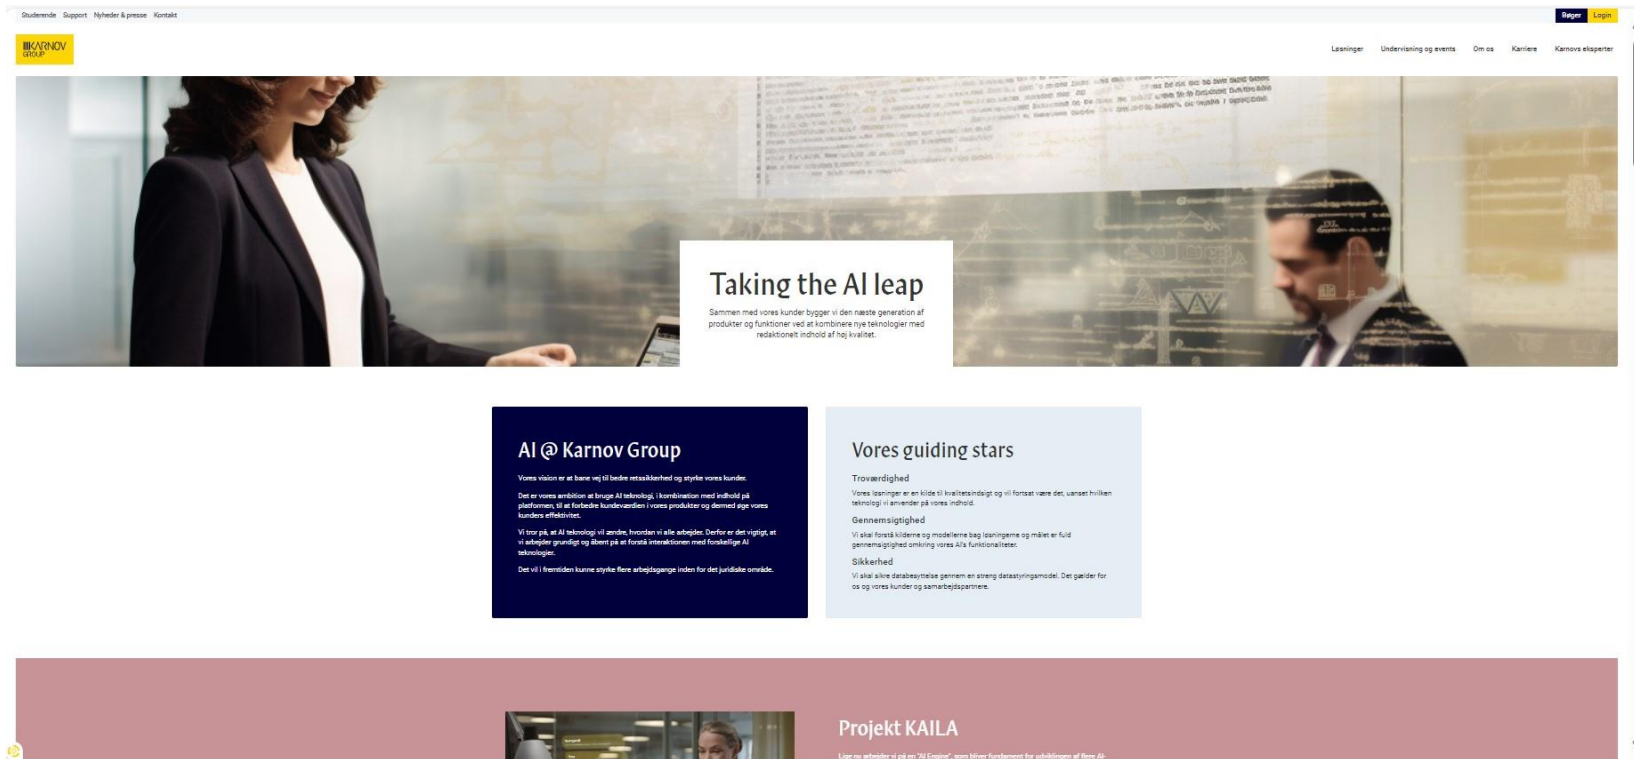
Studerende Support Nyheder & presse Kontakt

Bøger Login

KARNOV GROUP

Løsninger Undervisning og events Om os Karriere Karnovs eksperter

Taking the AI leap

Sammen med vores kunder bygger vi den næste generation af produkter og funktioner ved at kombinere nye teknologier med redaktionelt indhold af høj kvalitet.

AI @ Karnov Group

Vores vision er at bane vej til bedre retssikkerhed og styrke vores kunder.

Det er vores ambition at bruge AI teknologi, i kombination med indhold på platformen, til at forbedre kundeværdien i vores produkter og dermed øge vores kunders effektivitet.

Vi tror på, at AI teknologi vil ændre, hvordan vi alle arbejder. Derfor er det vigtigt, at vi arbejder grundigt og åbent på at forstå interaktionen med forskellige AI teknologier.

Det vil i fremtiden kunne styrke flere arbejdsgange inden for det juridiske område.

Vores guiding stars

Troværdighed

Vores løsninger er en kilde til kvalitetsindsigt og vi fortsat være det, uanset hvilken teknologi vi anvender på vores indhold.

Gennemsigtighed

Vi skal forstå kilderne og modellerne bag løsningerne og målet er fuld gennemsigtighed omkring vores AI's funktionaliteter.

Sikkerhed

Vi skal sikre databeskyttelse gennem en streng datastyringsmodel. Det gælder for os og vores kunder og samarbejdspartnere.

Projekt KAILA

Lige nu arbejder vi på en "AI Engine", som bliver fundament for udviklingen af flere AI-